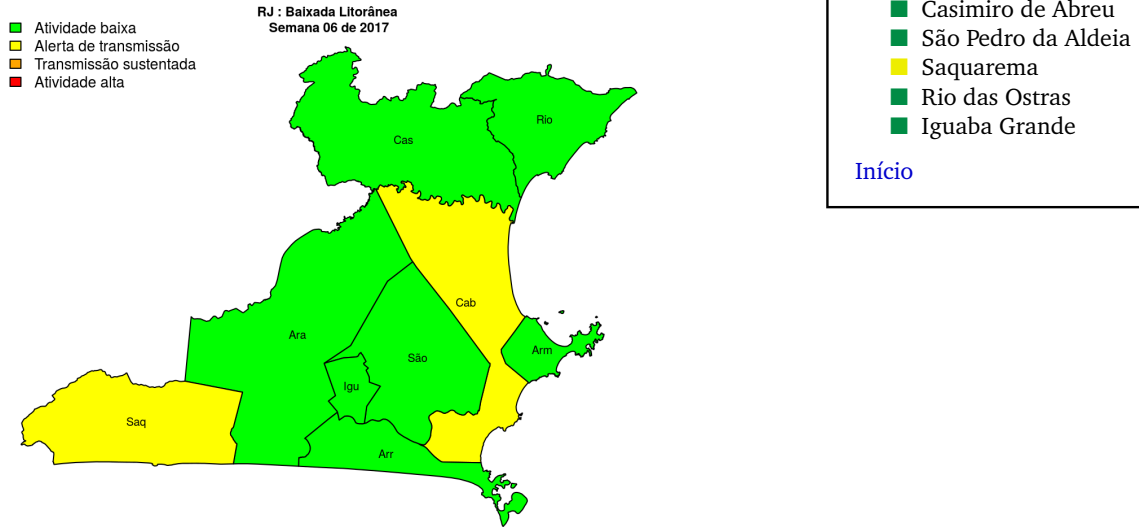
Atividade baixa
Alerta de transmissão
Transmissão sustentada
Atividade alta

RJ : Baixada Litorânea
Semana 06 de 2017

Cas
Rio
Cab
Ara
São
Igu
Arm
Saq
Arr

Casimiro de Abreu
São Pedro da Aldeia
Saquarema
Rio das Ostras
Iguaba Grande

Início